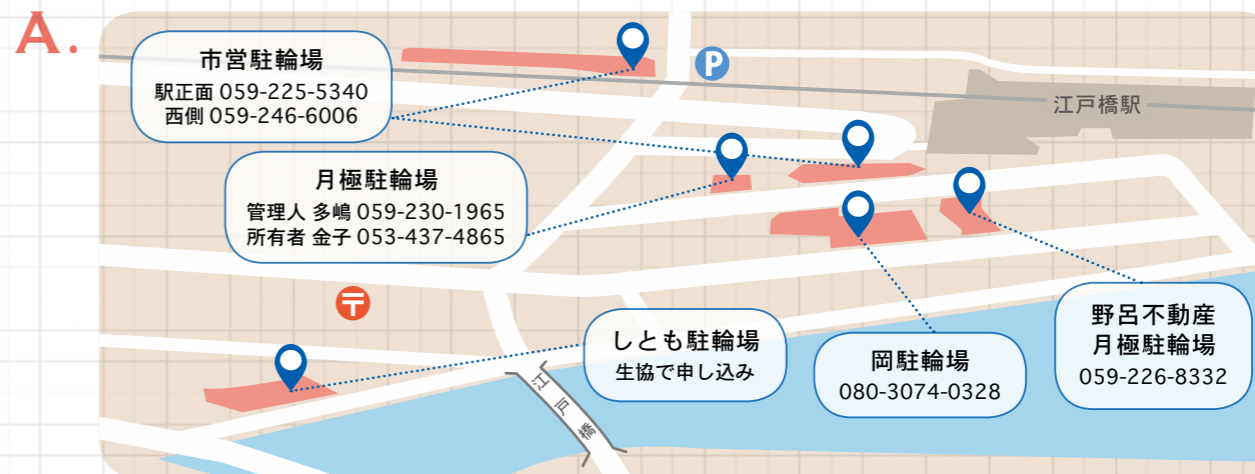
A.

市営駐輪場
駅正面 059-225-5340
西側 059-246-6006

P

江戸橋駅

月極駐輪場
管理人 多嶋 059-230-1965
所有者 金子 053-437-4865

〒

しとも駐輪場
生協で申し込み

岡駐輪場
080-3074-0328

野呂不動産
月極駐輪場
059-226-8332

江戸橋